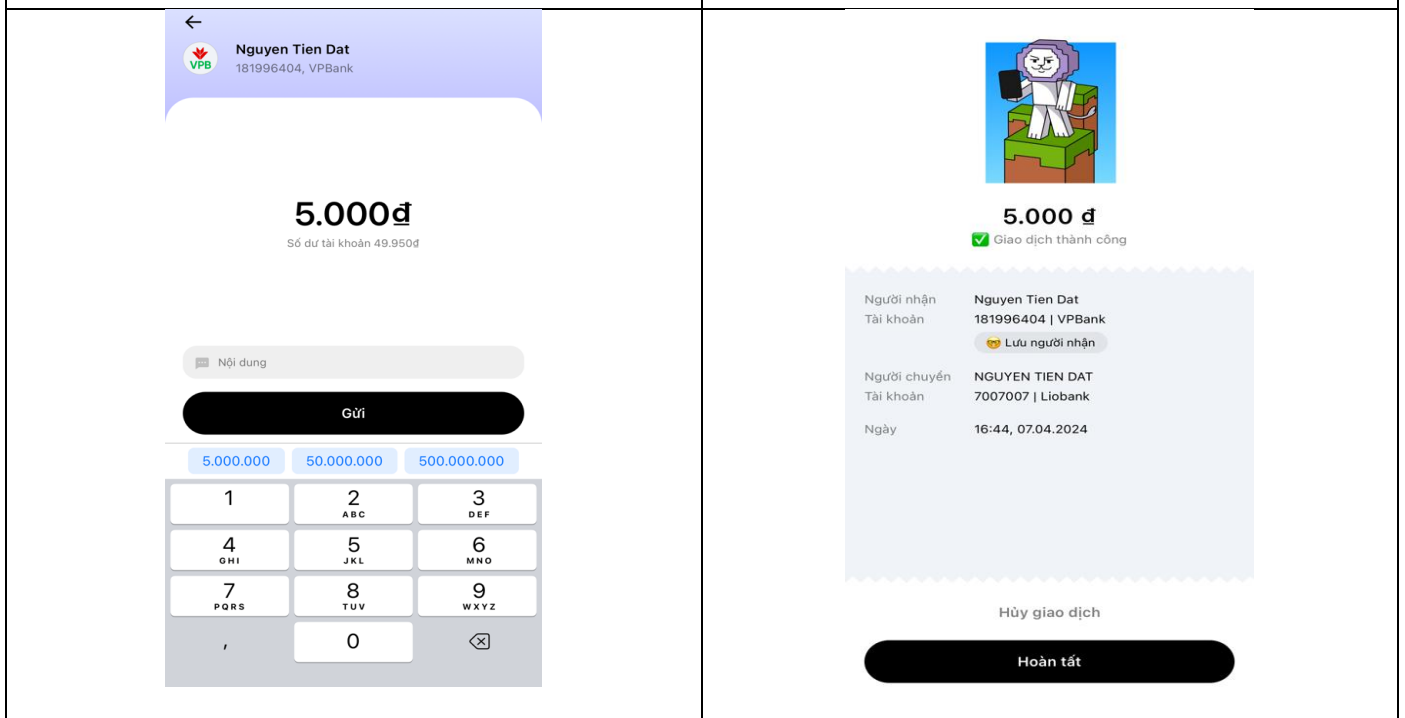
←

VPB

Nguyen Tien Dat
181996404, VPBank

5.000đ
Số dư tài khoản 49.950đ

Nội dung

Gửi

5.000.000 50.000.000 500.000.000

1
2 ABC
3 DEF
4 GHI
5 JKL
6 MNO
7 PQRS
8 TUV
9 WXYZ
,
0

5.000 đ
✅ Giao dịch thành công

| | |
|---|---|
| Người nhận | Nguyen Tien Dat |
| Tài khoản | 181996404 \| VPBank |
| | Lưu người nhận |
| Người chuyển | NGUYEN TIEN DAT |
| Tài khoản | 7007007 \| Liobank |
| Ngày | 16:44, 07.04.2024 |

Hủy giao dịch

Hoàn tất